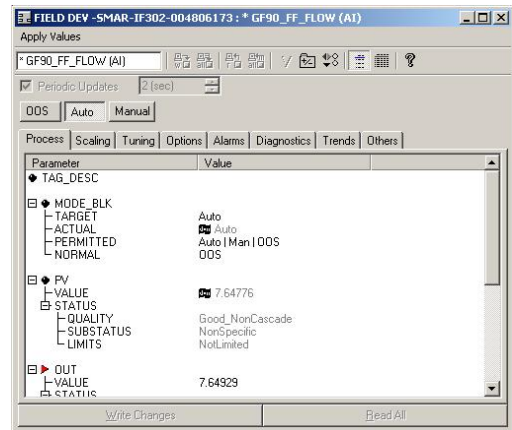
FIELD DEV -SMAR-IF302-004806173 : * GF90_FF_FLOW (AI)

Apply Values

* GF90_FF_FLOW (AI)

Periodic Updates 2 (sec)

OOS Auto Manual

Process Scaling Tuning Options Alarms Diagnostics Trends Others

| Parameter | Value |
|---|---|
| TAG_DESC | |
| MODE_BLK | |
| TARGET | Auto |
| ACTUAL | Auto |
| PERMITTED | Auto \| Man \| OOS |
| NORMAL | OOS |
| PV | |
| VALUE | 7.64776 |
| STATUS | |
| QUALITY | Good_NonCascade |
| SUBSTATUS | NonSpecific |
| LIMITS | NotLimited |
| OUT | |
| VALUE | 7.64929 |
| STATUS | |

Write Changes Read All